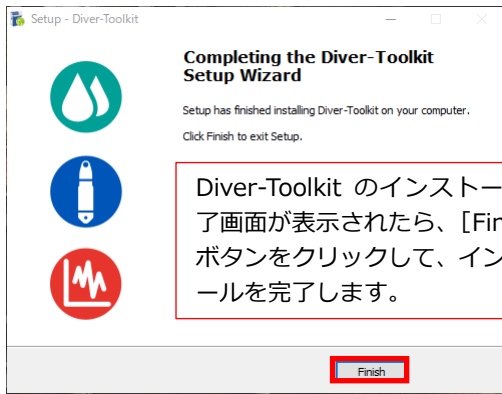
Setup - Diver-Toolkit

Completing the Diver-Toolkit Setup Wizard

Setup has finished installing Diver-Toolkit on your computer.

Click Finish to exit Setup.

Diver-Toolkit のインストー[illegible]了画面が表示されたら、[Fi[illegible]ボタンをクリックして、イン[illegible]ールを完了します。

Finish